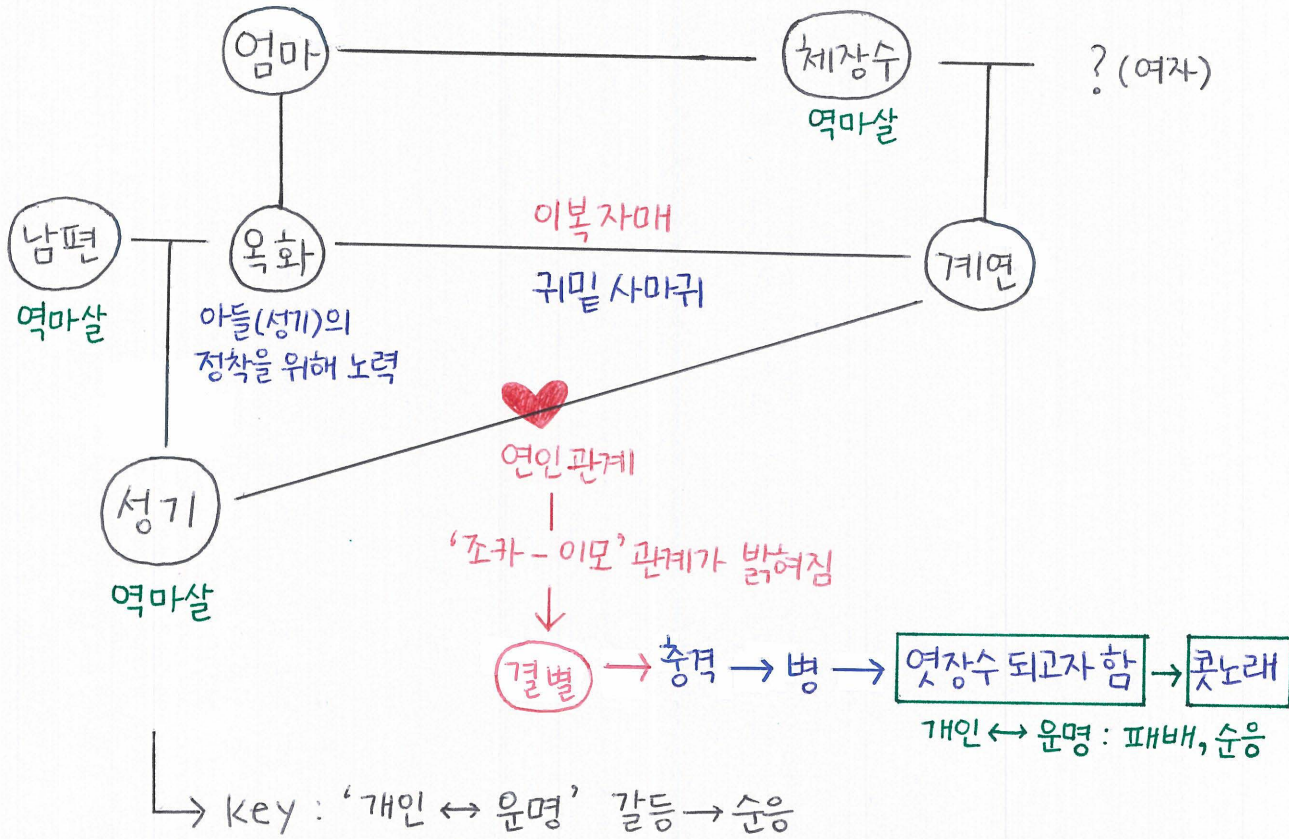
엄마
체장수
역마살
? (여자)
남편
역마살
옥화
아들(성기)의 정착을 위해 노력
이복자매
귀밑 사마귀
계연
연인관계
'조카 - 이모' 관계가 밝혀짐
성기
역마살
결별 → 충격 → 병 → 엿장수 되고자 함 → 콧노래
개인 ↔ 운명 : 패배, 순응
→ key : '개인 ↔ 운명' 갈등 → 순응